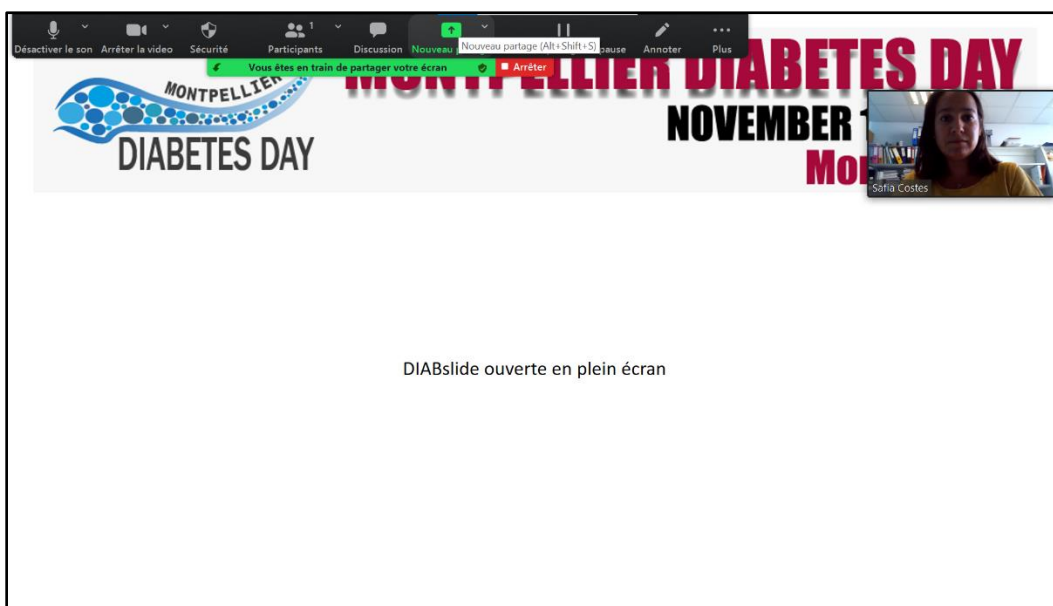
Désactiver le son Arrêter la video Sécurité Participants 1 Discussion Nouveau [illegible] Nouveau partage (Alt+Shift+S) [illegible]pause Annoter Plus

Vous êtes en train de partager votre écran Arrêter

MONTPELLIER DIABETES DAY

MONTPELLIER DIABETES DAY

NOVEMBER 1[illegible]

Mo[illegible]

Safia Costes

DIABslide ouverte en plein écran